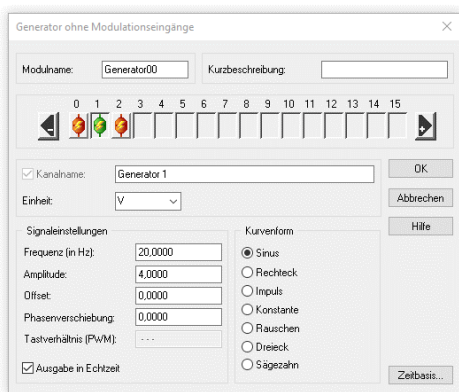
Generator ohne Modulationseingänge

Modulname: Generator00

Kurzbeschreibung:

0 1 2 3 4 5 6 7 8 9 10 11 12 13 14 15

Kanalname: Generator 1

Einheit: V

OK

Abbrechen

Hilfe

Signaleinstellungen

Frequenz (in Hz): 20,0000

Amplitude: 4,0000

Offset: 0,0000

Phasenverschiebung: 0,0000

Tastverhältnis (PWM): - - -

Ausgabe in Echtzeit

Kurvenform

Sinus

Rechteck

Impuls

Konstante

Rauschen

Dreieck

Sägezahn

Zeitbasis...